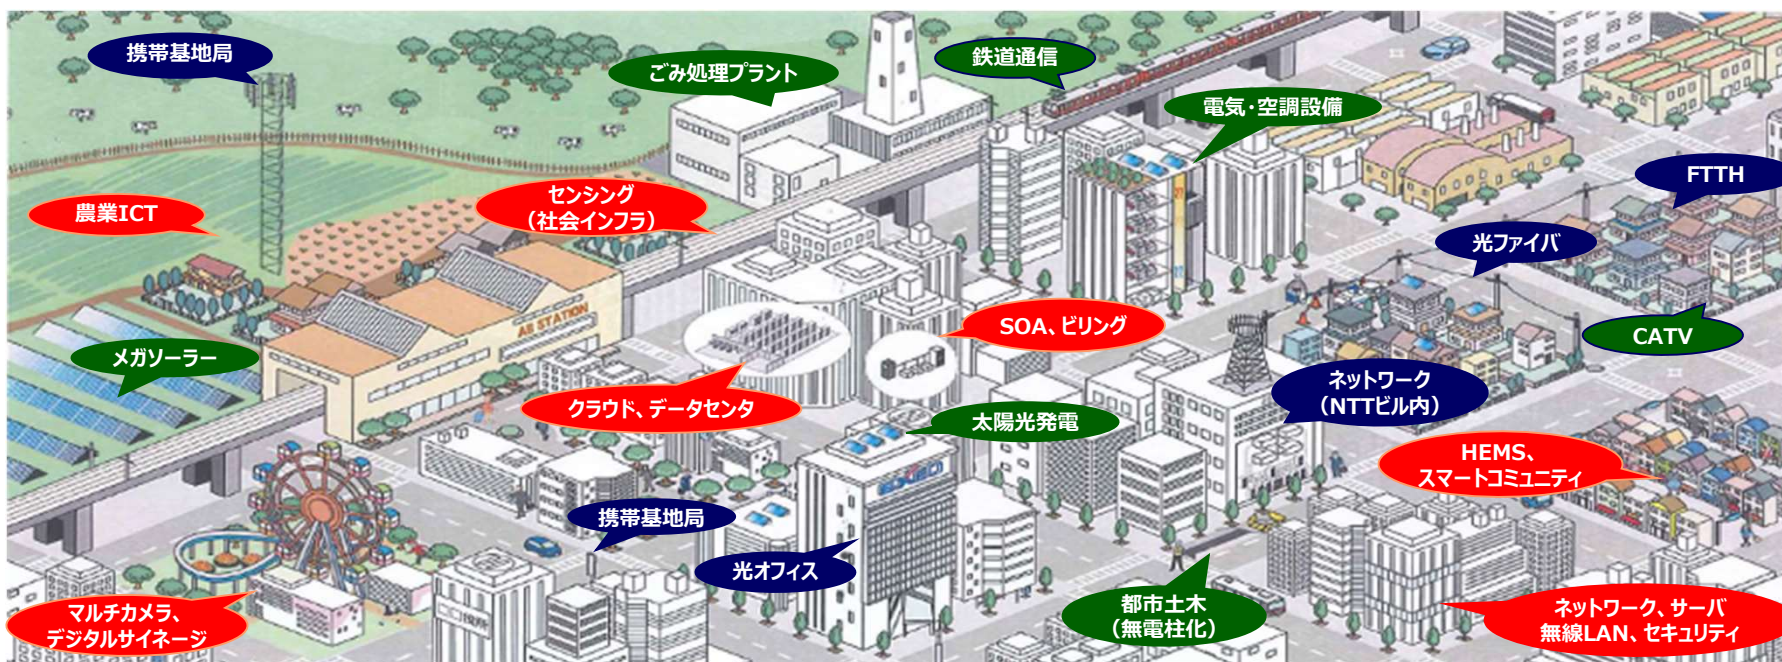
携帯基地局

ごみ処理プラント

鉄道通信

電気･空調設備

FTTH

農業ICT

センシング
（社会インフラ）

光ファイバ

AE STATION

CATV

メガソーラー

SOA、ビリング

ネットワーク
（NTTビル内）

クラウド、データセンタ

太陽光発電

HEMS、
スマートコミュニティ

携帯基地局

光オフィス

都市土木
（無電柱化）

マルチカメラ、
デジタルサイネージ

ネットワーク、サーバ
無線LAN、セキュリティ